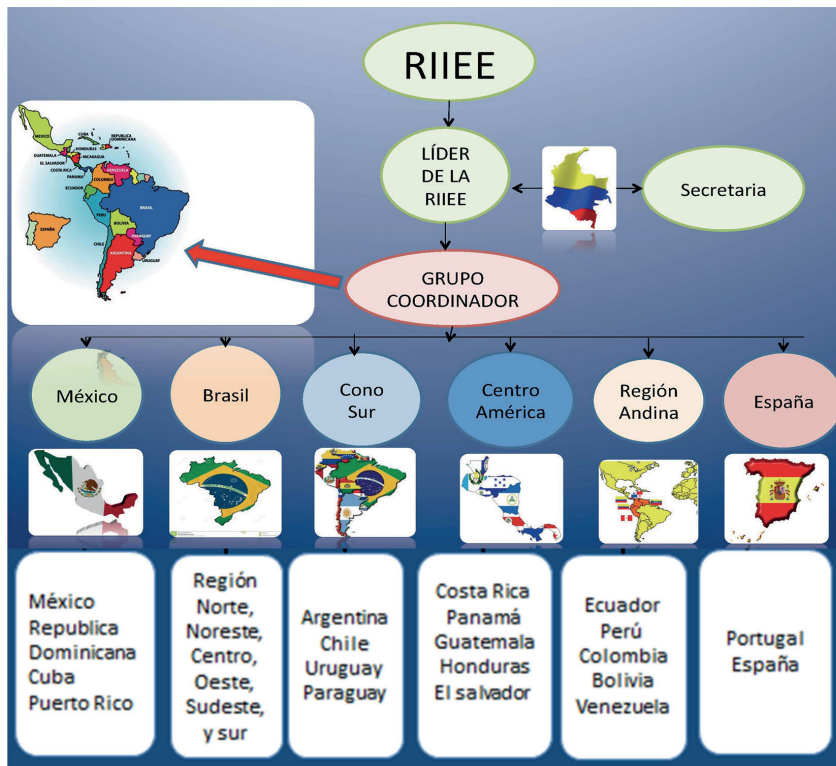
RIIEE

LÍDER DE LA RIIEE

Secretaria

GRUPO COORDINADOR

MÉXICO
CUBA
REPUBLICA DOMINICANA
HONDURAS
GUATEMALA
NICARAGUA
EL SALVADOR
COSTA RICA
VENEZUELA
PANAMA
COLOMBIA
ECUADOR
PERU
BRASIL
BOLIVIA
PARAGUAY
CHILE
ARGENTINA
URUGUAY
ESPAÑA

México

Brasil

Cono Sur

Centro América

Región Andina

España

México
Republica Dominicana
Cuba
Puerto Rico

Región Norte, Noreste, Centro, Oeste, Sudeste, y sur

Argentina
Chile
Uruguay
Paraguay

Costa Rica
Panamá
Guatemala
Honduras
El salvador

Ecuador
Perú
Colombia
Bolivia
Venezuela

Portugal
España